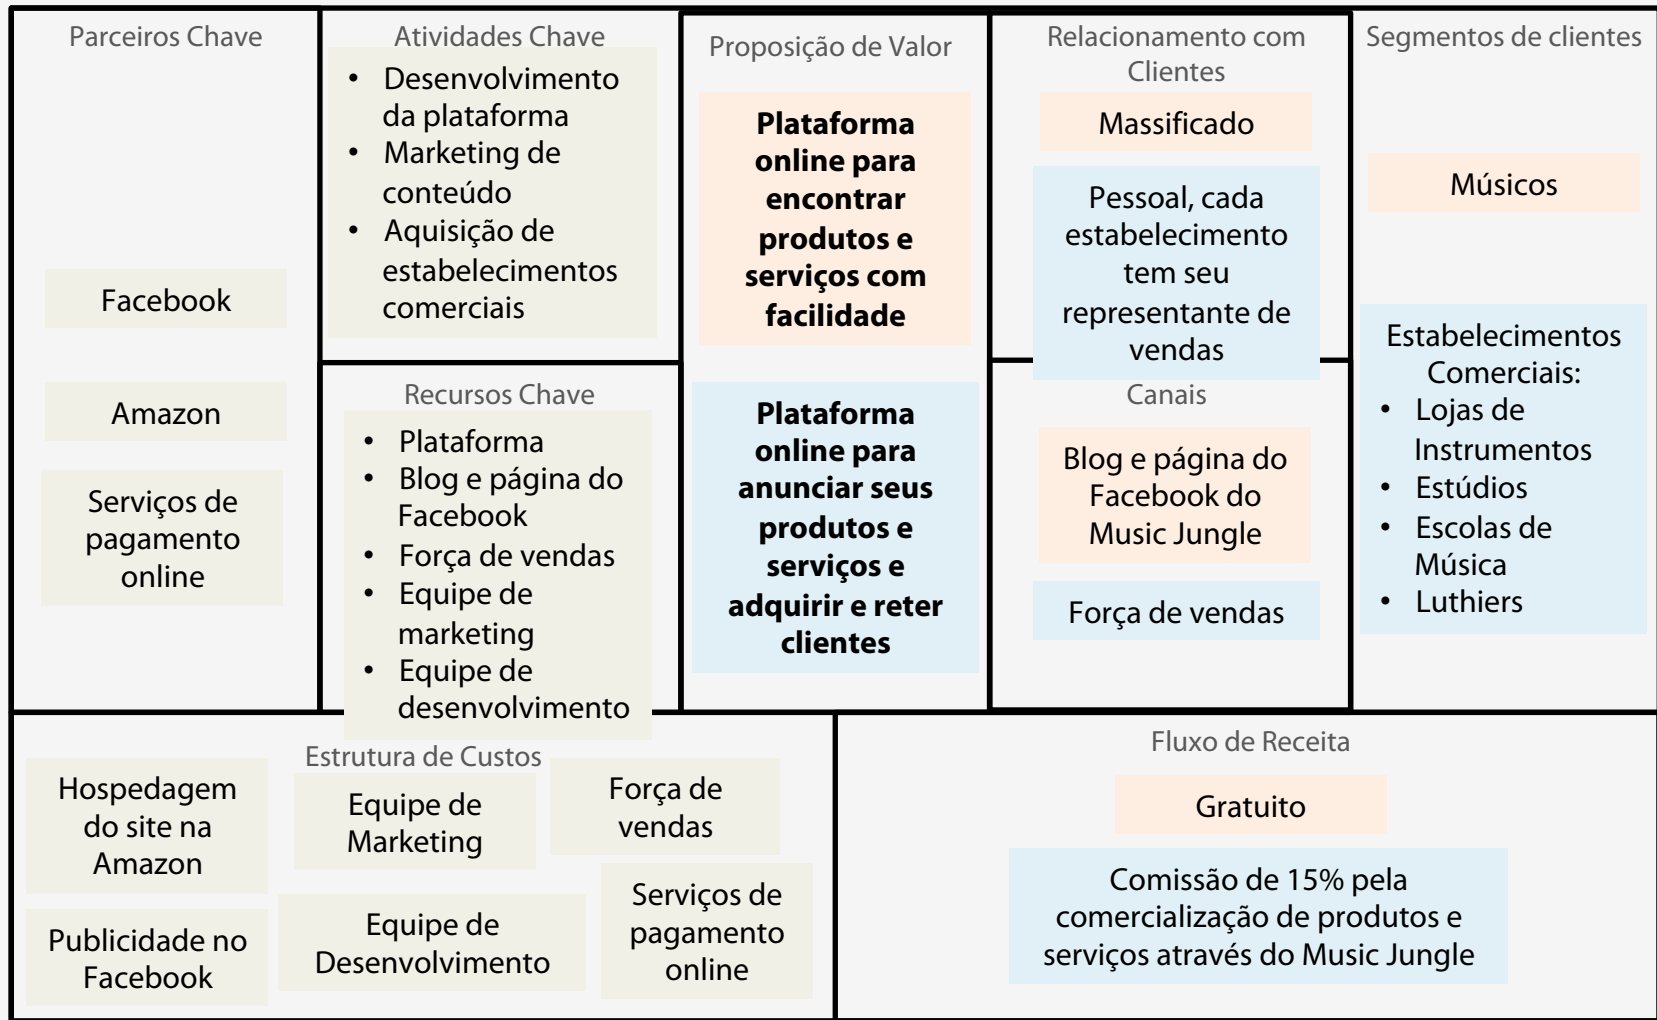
Parceiros Chave

Facebook

Amazon

Serviços de pagamento online

Atividades Chave

- Desenvolvimento da plataforma
- Marketing de conteúdo
- Aquisição de estabelecimentos comerciais

Recursos Chave

- Plataforma
- Blog e página do Facebook
- Força de vendas
- Equipe de marketing
- Equipe de desenvolvimento

Proposição de Valor

**Plataforma online para encontrar produtos e serviços com facilidade**

**Plataforma online para anunciar seus produtos e serviços e adquirir e reter clientes**

Relacionamento com Clientes

Massificado

Pessoal, cada estabelecimento tem seu representante de vendas

Canais

Blog e página do Facebook do Music Jungle

Força de vendas

Segmentos de clientes

Músicos

Estabelecimentos Comerciais:
- Lojas de Instrumentos
- Estúdios
- Escolas de Música
- Luthiers

Estrutura de Custos

Hospedagem do site na Amazon

Equipe de Marketing

Força de vendas

Publicidade no Facebook

Equipe de Desenvolvimento

Serviços de pagamento online

Fluxo de Receita

Gratuito

Comissão de 15% pela comercialização de produtos e serviços através do Music Jungle